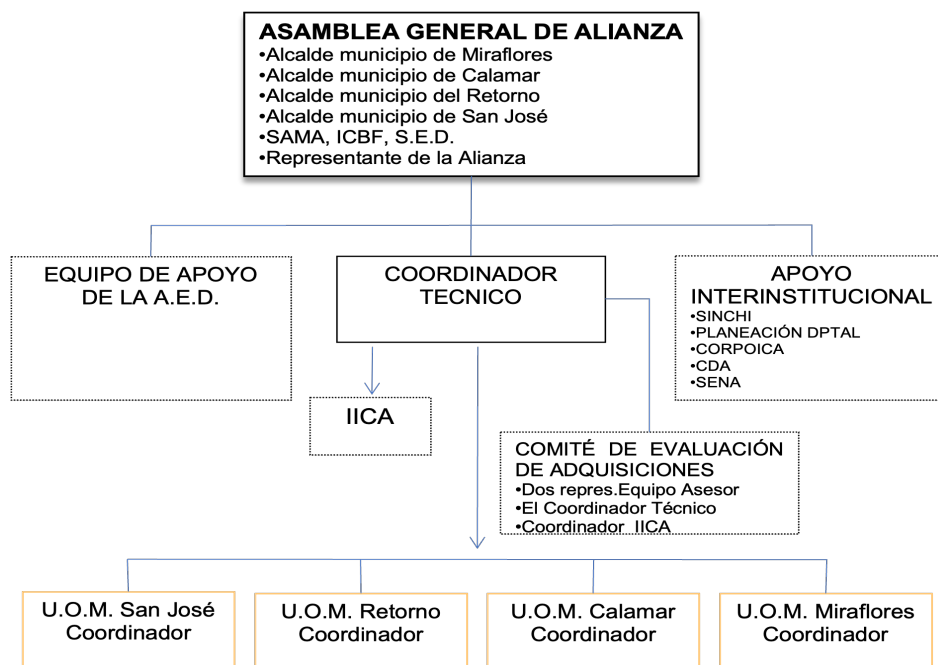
ASAMBLEA GENERAL DE ALIANZA
•Alcalde municipio de Miraflores
•Alcalde municipio de Calamar
•Alcalde municipio del Retorno
•Alcalde municipio de San José
•SAMA, ICBF, S.E.D.
•Representante de la Alianza

EQUIPO DE APOYO DE LA A.E.D.

COORDINADOR TECNICO

APOYO INTERINSTITUCIONAL
•SINCHI
•PLANEACIÓN DPTAL
•CORPOICA
•CDA
•SENA

IICA

COMITÉ DE EVALUACIÓN DE ADQUISICIONES
•Dos repres.Equipo Asesor
•El Coordinador Técnico
•Coordinador IICA

U.O.M. San José Coordinador

U.O.M. Retorno Coordinador

U.O.M. Calamar Coordinador

U.O.M. Miraflores Coordinador